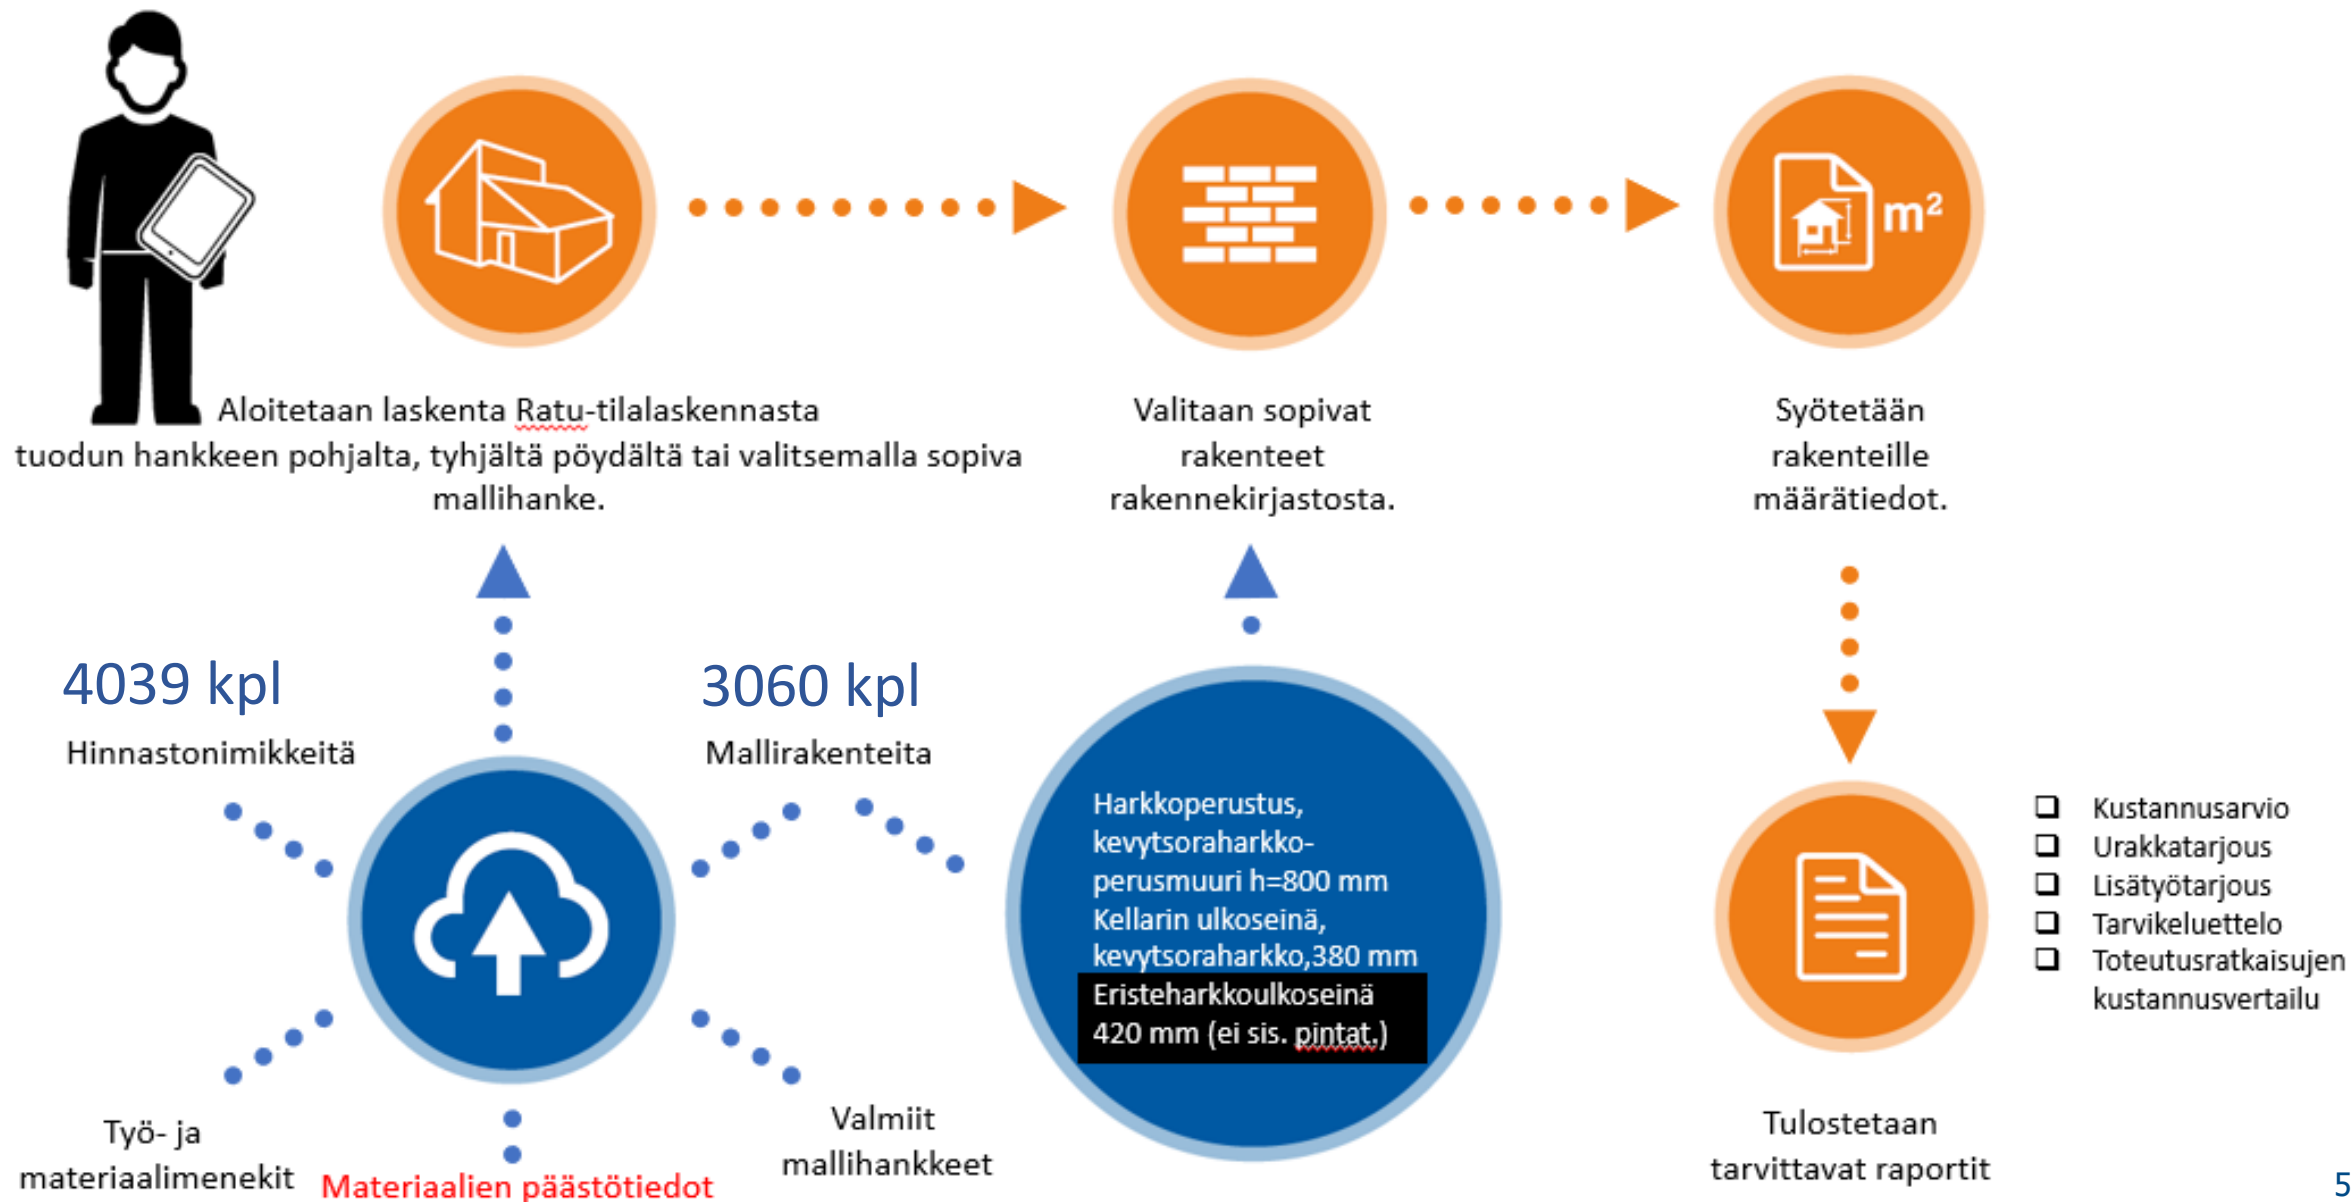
m²

Aloitetaan laskenta Ratu-tilalaskennasta tuodun hankkeen pohjalta, tyhjältä pöydältä tai valitsemalla sopiva mallihanke.

Valitaan sopivat rakenteet rakennekirjastosta.

Syötetään rakenteille määrätiedot.

4039 kpl

Hinnastonimikkeitä

3060 kpl

Mallirakenteita

Harkkoperustus, kevytsoraharkkoperusmuuri h=800 mm
Kellarin ulkoseinä, kevytsoraharkko,380 mm
Eristeharkkoulkoseinä 420 mm (ei sis. pintat.)

- Kustannusarvio
- Urakkatarjous
- Lisätyötarjous
- Tarvikeluettelo
- Toteutusratkaisujen kustannusvertailu

Työ- ja materiaalimenekit

Materiaalien päästötiedot

Valmiit mallihankkeet

Tulostetaan tarvittavat raportit

5